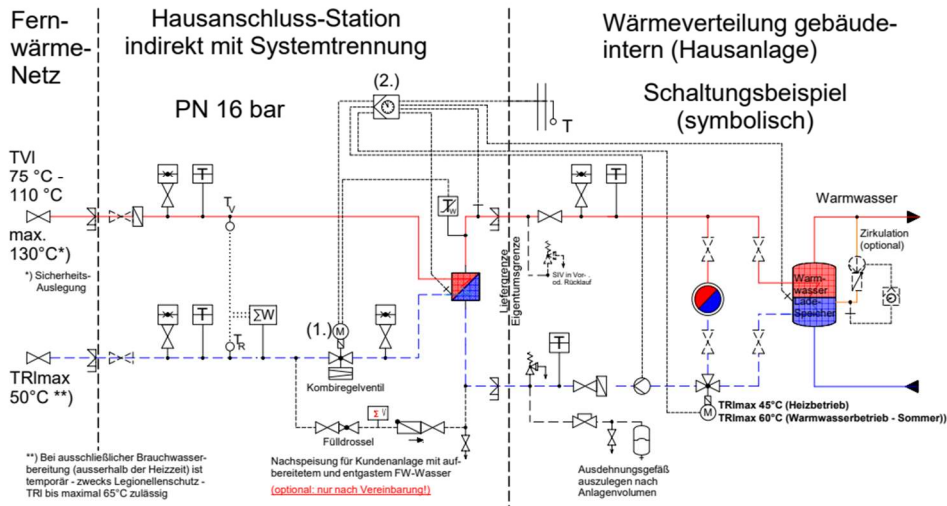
Fern-
wärme-
Netz

Hausanschluss-Station
indirekt mit Systemtrennung

PN 16 bar

Wärmeverteilung gebäude-
intern (Hausanlage)

Schaltungsbeispiel
(symbolisch)

(2.)

T

TVl
75 °C -
110 °C

max.
130°C*)

*) Sicherheits-
Auslegung

T

T

$T_V$

$T_W$

T

T

Warmwasser

Zirkulation
(optional)

Liefergrenze
Eigentumsgrenze

SIV im Vor-
od. Rücklauf

Warm-
wasser
Lade-
Speicher

T

T

$\Sigma W$

$T_R$

(1.) M

TRlmax
50°C **)

Kombiregelventil

T

M

TRlmax 45°C (Heizbetrieb)
TRlmax 60°C (Warmwasserbetrieb - Sommer))

Fülldrossel

Σ V

**) Bei ausschließlicher Brauchwasser-
bereitung (ausserhalb der Heizzeit) ist
temporär - zwecks Legionellenschutz -
TRl bis maximal 65°C zulässig

Nachspeisung für Kundenanlage mit auf-
bereitetem und entgastem FW-Wasser
(optional: nur nach Vereinbarung!)

Ausdehnungsgefäß
auszulegen nach
Anlagenvolumen